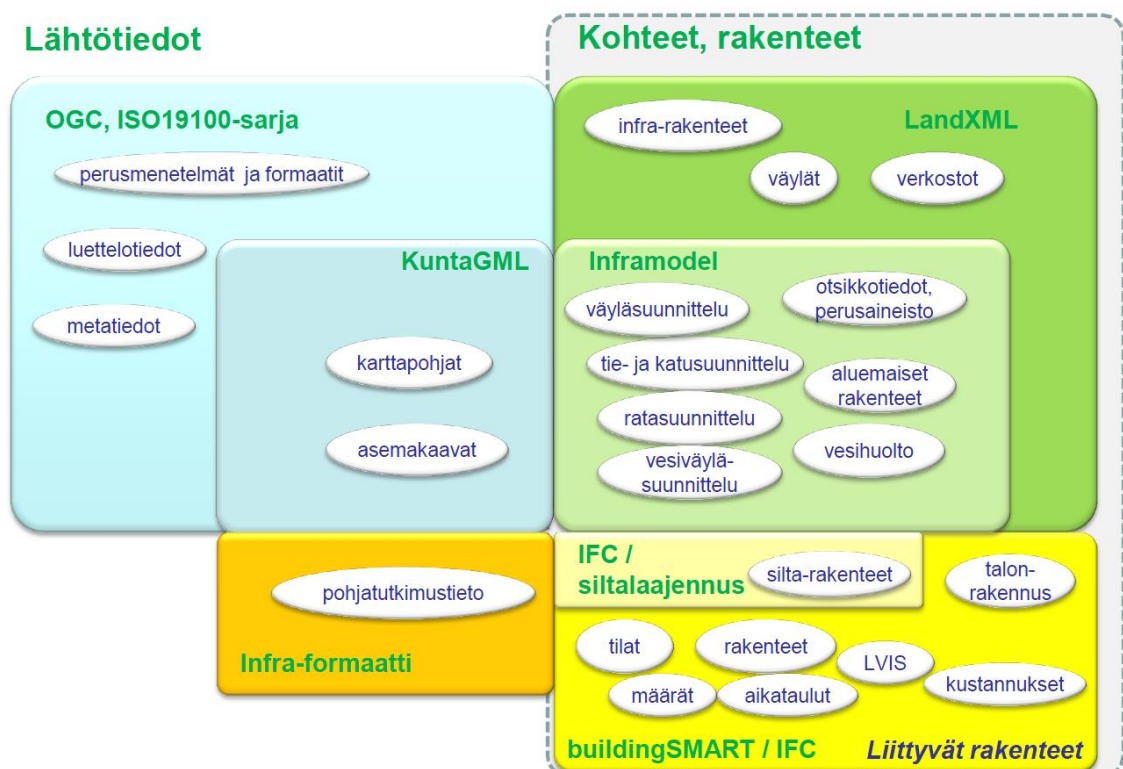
Lähtötiedot

Kohteet, rakenteet

OGC, ISO19100-sarja

perusmenetelmät ja formaatit

luettelotiedot

metatiedot

KuntaGML

karttapohjat

asemakaavat

infra-rakenteet

LandXML

väylät

verkostot

Inframodel

väyläsuunnittelu

otsikkotiedot, perusaineisto

tie- ja katusuunnittelu

aluemaiset rakenteet

ratasuunnittelu

vesihuolto

vesiväylä-suunnittelu

pohjatutkimustieto

Infra-formaatti

IFC / siltalaajennus

silta-rakenteet

talon-rakennus

tilat

rakenteet

LVIS

määrät

aikataulut

kustannukset

buildingSMART / IFC

Liittyvät rakenteet